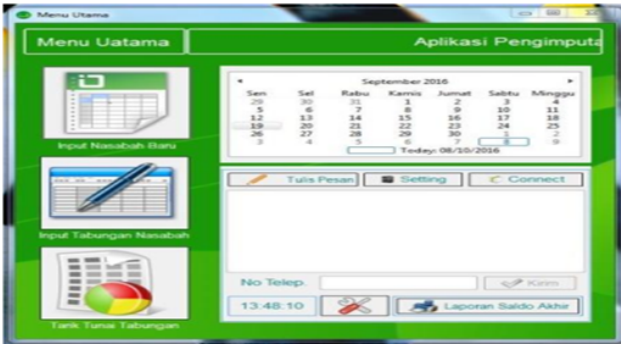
Menu Utama

Menu Uatama

Aplikasi Pengimputa

Input Nasabah Baru

Input Tabungan Nasabah

Tarik Tunai Tabungan

September 2016

| Sen | Sel | Rabu | Kamis | Jumat | Sabtu | Minggu |
|---|---|---|---|---|---|---|
| 29 | 30 | 31 | 1 | 2 | 3 | 4 |
| 5 | 6 | 7 | 8 | 9 | 10 | 11 |
| 12 | 13 | 14 | 15 | 16 | 17 | 18 |
| 19 | 20 | 21 | 22 | 23 | 24 | 25 |
| 26 | 27 | 28 | 29 | 30 | 1 | 2 |
| 3 | 4 | 5 | 6 | 7 | 8 | 9 |

Today: 08/10/2016

Tulis Pesan

Setting

Connect

No Telep.

Kirim

13:48:10

Laporan Saldo Akhir